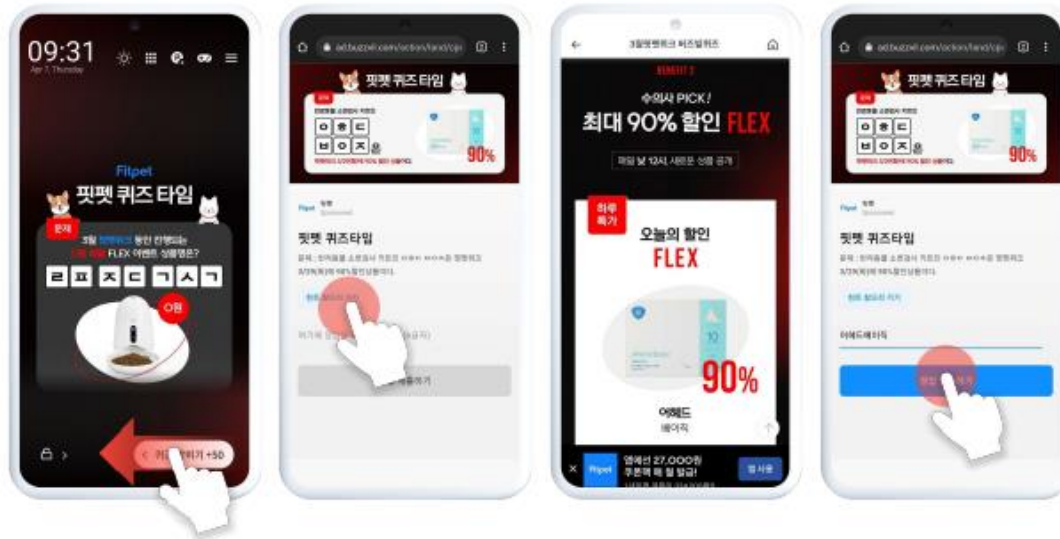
09:31
Apr 7, Thursday

Filpet
핏펫 퀴즈 타임
문제
3월 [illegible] 할인 진행되는 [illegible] FLEX 이벤트 상품명은?
ㄹ ㅍ ㅈ ㄷ ㄱ ㅅ ㄱ
0원
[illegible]하기 +50

ad.buzzvil.com/action/land/cp
핏펫 퀴즈 타임
ㅇ ㅎ ㄷ
ㅂ ㅇ ㅈ 은
90%
Filpet
핏펫 퀴즈타입
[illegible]
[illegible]
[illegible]하기

3월핏펫위크 퀴즈빌퀴즈
BENEFIT 3
수의사 PICK!
최대 90% 할인 FLEX
매일 낮 12시 새로운 상품 공개
하루특가
오늘의 할인
FLEX
10
90%
어헤드
배아직
Filpet
앱에선 27,000원 쿠폰팩 꼭 챙 발급!
앱 사용

ad.buzzvil.com/action/land/cp
핏펫 퀴즈타임
ㅇ ㅎ ㄷ
ㅂ ㅇ ㅈ 은
90%
Filpet
핏펫 퀴즈타입
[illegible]
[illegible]
어헤드배아직
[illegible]